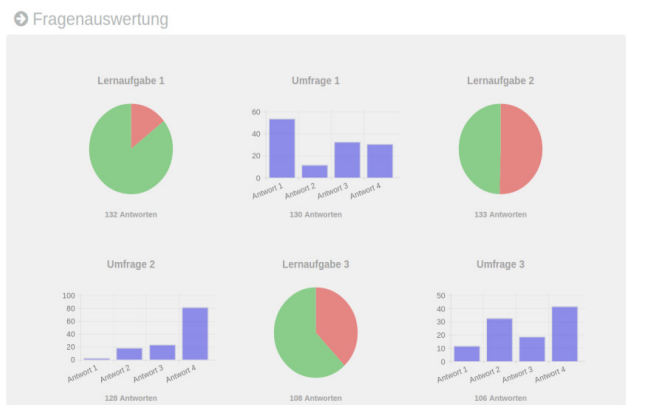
Fragenauswertung

Lernaufgabe 1

132 Antworten

Umfrage 1

60
40
20
0

Antwort 1
Antwort 2
Antwort 3
Antwort 4

130 Antworten

Lernaufgabe 2

133 Antworten

Umfrage 2

100
80
60
40
20
0

Antwort 1
Antwort 2
Antwort 3
Antwort 4

128 Antworten

Lernaufgabe 3

108 Antworten

Umfrage 3

50
40
30
20
10
0

Antwort 1
Antwort 2
Antwort 3
Antwort 4

106 Antworten